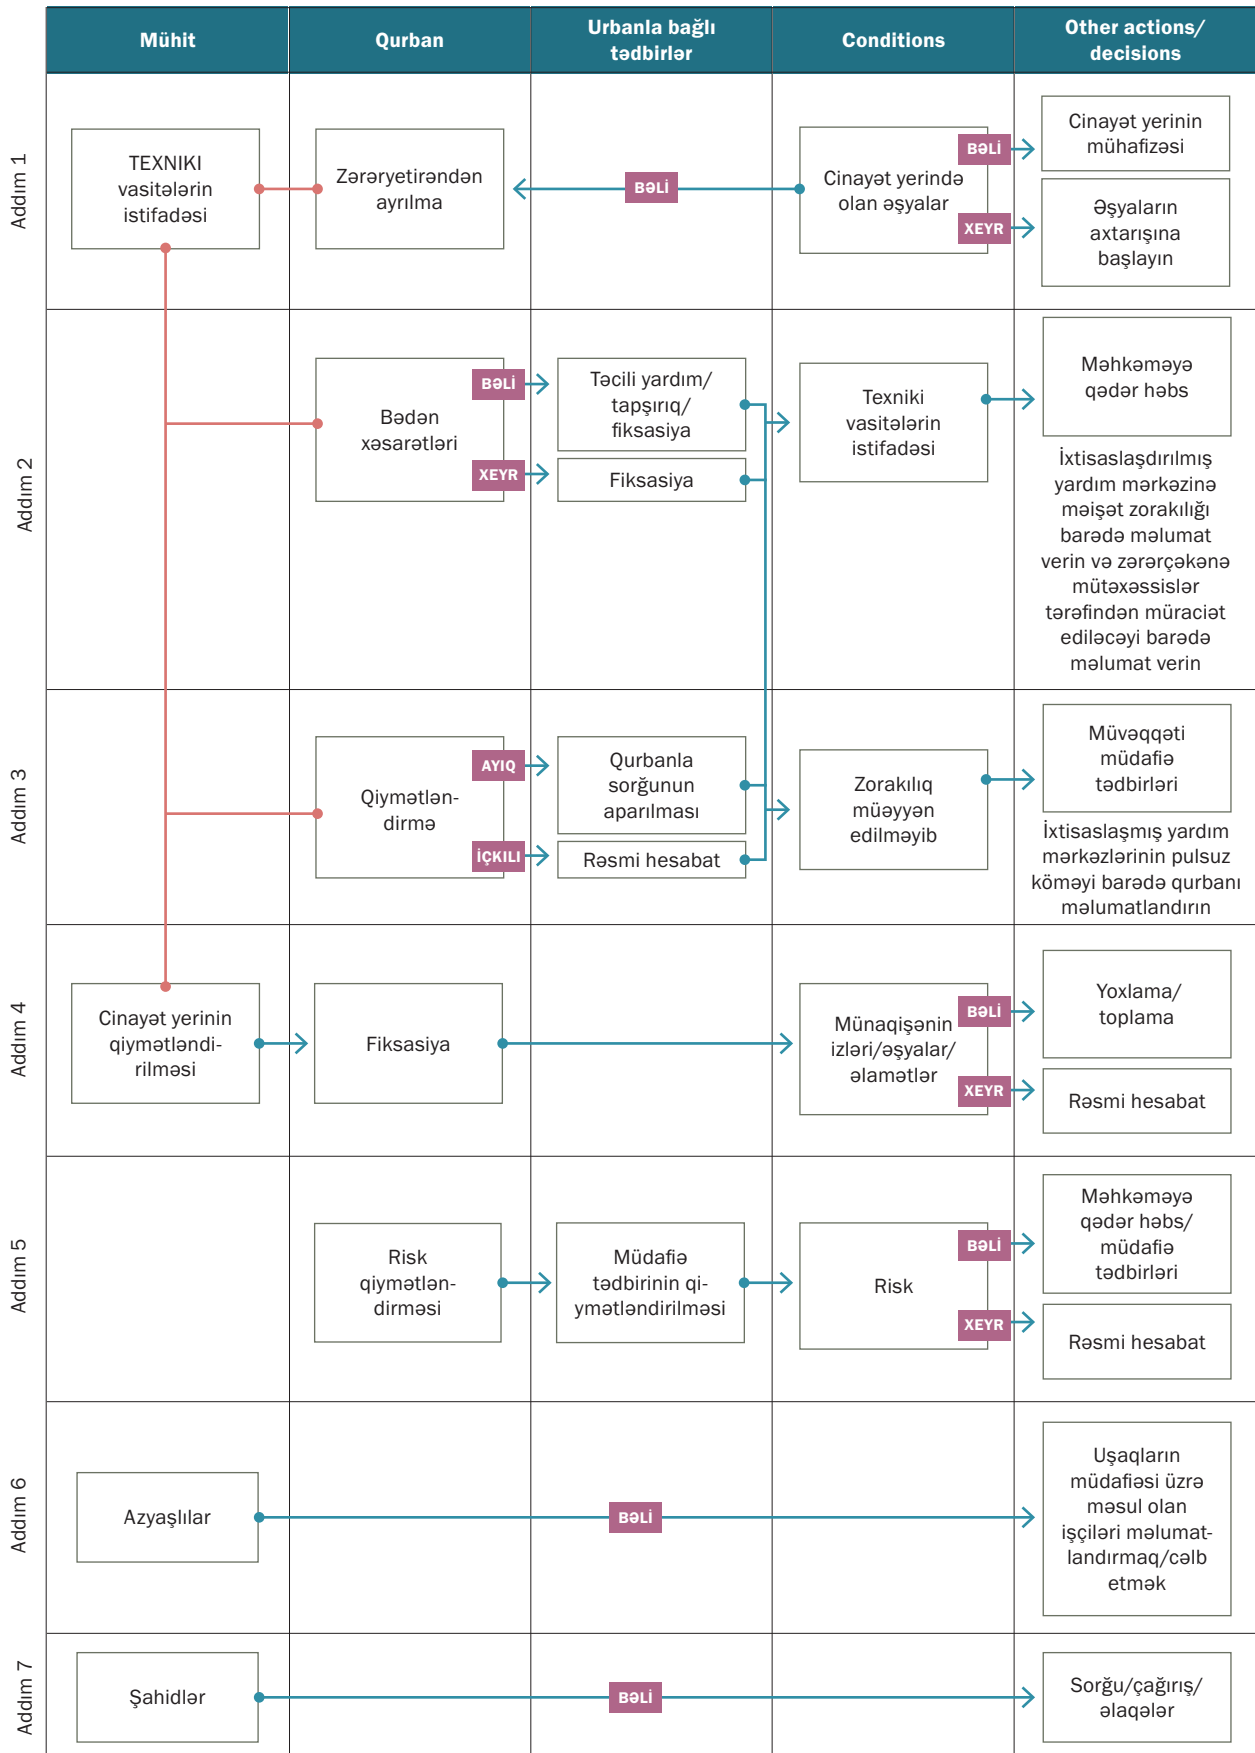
| | Mühit | Qurban | Urbanla bağlı tədbirlər | Conditions | Other actions/ decisions |
|---|---|---|---|---|---|
| Addım 1 | TEXNIKI vasitələrin istifadəsi | Zərəryetirəndən ayrılma | BƏLİ | Cinayət yerində olan əşyalar BƏLİ XEYR | Cinayət yerinin mühafizəsi; Əşyaların axtarışına başlayın |
| Addım 2 | | Bədən xəsarətləri BƏLİ XEYR | Təcili yardım/ tapşırıq/ fiksasiya; Fiksasiya | Texniki vasitələrin istifadəsi | Məhkəməyə qədər həbs; İxtisaslaşdırılmış yardım mərkəzinə məişət zorakılığı barədə məlumat verin və zərərçəkənə mütəxəssislər tərəfindən müraciət ediləcəyi barədə məlumat verin |
| Addım 3 | | Qiymətləndirmə AYIQ İÇKILI | Qurbanla sorğunun aparılması; Rəsmi hesabat | Zorakılıq müəyyən edilməyib | Müvəqqəti müdafiə tədbirləri; İxtisaslaşmış yardım mərkəzlərinin pulsuz köməyi barədə qurbanı məlumatlandırın |
| Addım 4 | Cinayət yerinin qiymətləndirilməsi | Fiksasiya | | Münaqişənin izləri/əşyalar/ əlamətlər BƏLİ XEYR | Yoxlama/ toplama; Rəsmi hesabat |
| Addım 5 | | Risk qiymətləndirməsi | Müdafiə tədbirinin qiymətləndirilməsi | Risk BƏLİ XEYR | Məhkəməyə qədər həbs/ müdafiə tədbirləri; Rəsmi hesabat |
| Addım 6 | Azyaşlılar | | BƏLİ | | Uşaqların müdafiəsi üzrə məsul olan işçiləri məlumatlandırmaq/cəlb etmək |
| Addım 7 | Şahidlər | | BƏLİ | | Sorğu/çağırış/ əlaqələr |